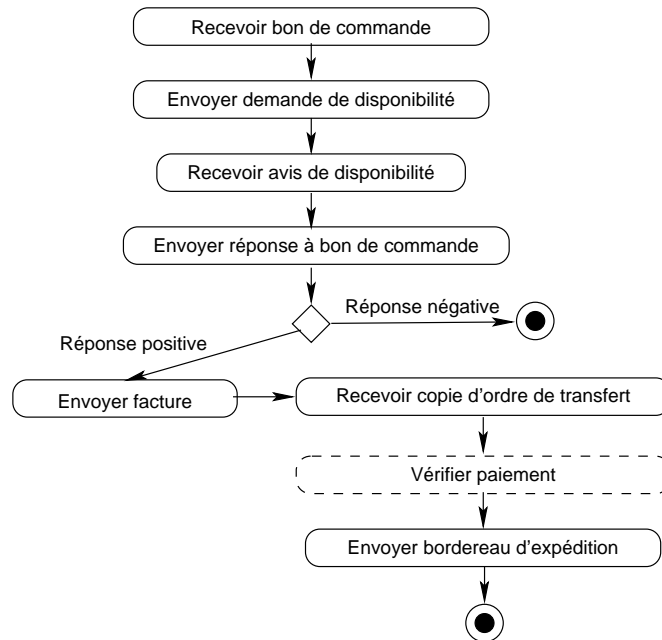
Recevoir bon de commande

Envoyer demande de disponibilité

Recevoir avis de disponibilité

Envoyer réponse à bon de commande

Réponse négative

Réponse positive

Envoyer facture

Recevoir copie d'ordre de transfert

Vérifier paiement

Envoyer bordereau d'expédition